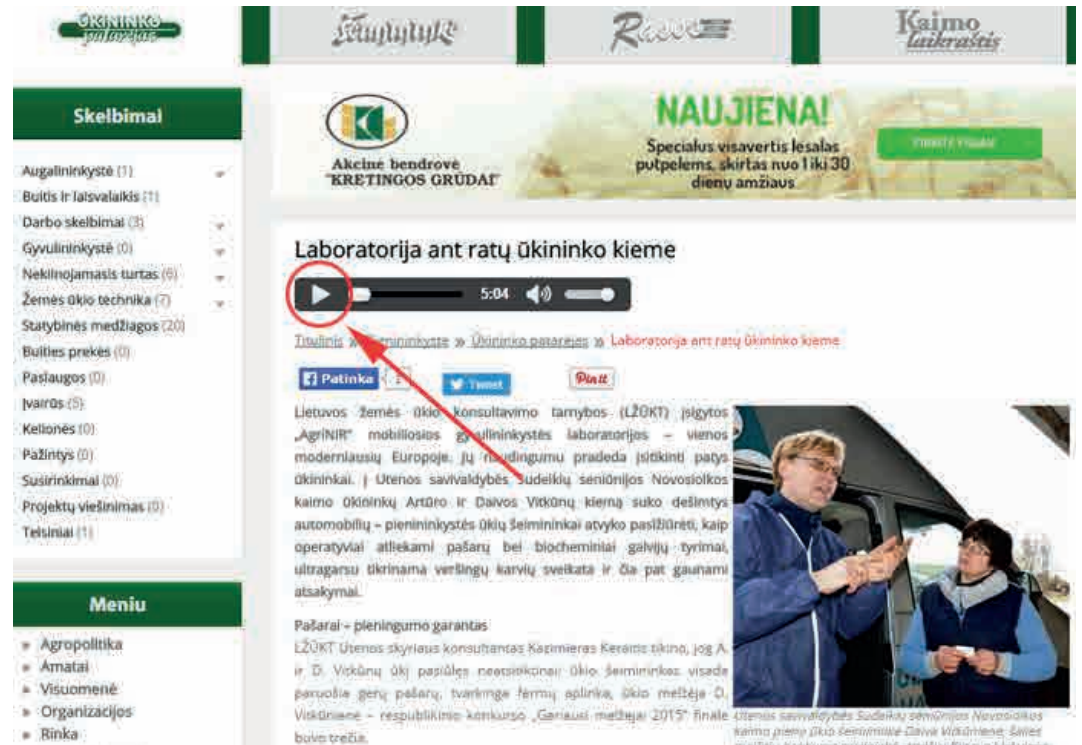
ŪKININKO patarėjas

Šeimininkė

Rasos

Kaimo laikraštis

Skelbimai

Augalininkystė (1)
Buitis ir laisvalaikis (1)
Darbo skelbimai (3)
Gyvulininkystė (0)
Nekilnojamasis turtas (6)
Žemės ūkio technika (7)
Statybinės medžiagos (20)
Buities prekės (0)
Paslaugos (0)
Įvairūs (5)
Kelionės (0)
Pažintys (0)
Susirinkimai (0)
Projektų viešinimas (0)
Teisiniai (1)

Meniu

Agropolitika
Amatai
Visuomenė
Organizacijos
Rinka

Akcinė bendrovė "KRETINGOS GRŪDAI"

NAUJIENA!

Specialus visavertis lesalas putpelėms, skirtas nuo 1 iki 30 dienų amžiaus

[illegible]

Laboratorija ant ratų ūkininko kieme

5:04

Titulinis » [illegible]ininkystė » Ūkininko patarėjas » Laboratorija ant ratų ūkininko kieme

Patinka

Tweet

Pin it

Lietuvos žemės ūkio konsultavimo tarnybos (LŽŪKT) įsigytos „AgriNIR" mobiliosios gyvulininkystės laboratorijos – vienos moderniausių Europoje. Jų naudingumu pradeda įsitikinti patys ūkininkai. Į Utenos savivaldybės Sudeikių seniūnijos Novosiolkos kaimo ūkininkų Artūro ir Daivos Vitkūnų kiemą suko dešimtys automobilių – pienininkystės ūkių šeimininkai atvyko pasižiūrėti, kaip operatyviai atliekami pašarų bei biocheminiai galvijų tyrimai, ultragarsu tikrinama veršingų karvių sveikata ir čia pat gaunami atsakymai.

Pašarai – pieningumo garantas

LŽŪKT Utenos skyriaus konsultantas Kazimieras Keraitis tikino, jog A. ir D. Vitkūnų ūkį pasiūlęs neatsitiktinai: ūkio šeimininkai visada paruošia gerų pašarų, tvarkinga fermų aplinka, ūkio melžėja D. Vitkūnienė – respublikinio konkurso „Geriausi melžėjai 2015" finale buvo trečia.

Utenos savivaldybės Sudeikių seniūnijos Novosiolkos kaimo pieno ūkio šeimininkė Daiva Vitkūnienė, šalies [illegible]